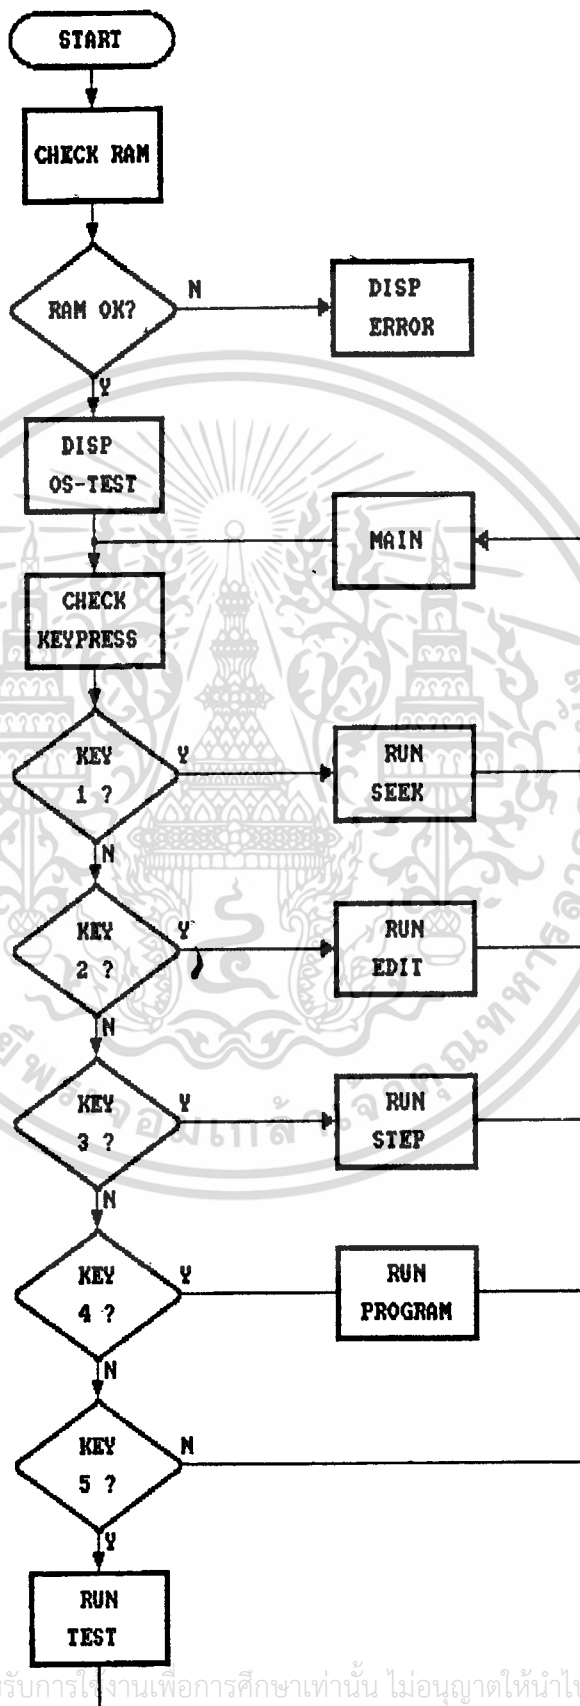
START

CHECK RAM

RAM OK?

N

DISP ERROR

Y

DISP OS-TEST

MAIN

CHECK KEYPRESS

KEY 1 ?

Y

RUN SEEK

N

KEY 2 ?

Y

RUN EDIT

N

KEY 3 ?

Y

RUN STEP

N

KEY 4 ?

Y

RUN PROGRAM

N

KEY 5 ?

N

Y

RUN TEST

รับการใช้งานเพื่อการศึกษาเท่านั้น ไม่อนุญาตให้นำไ